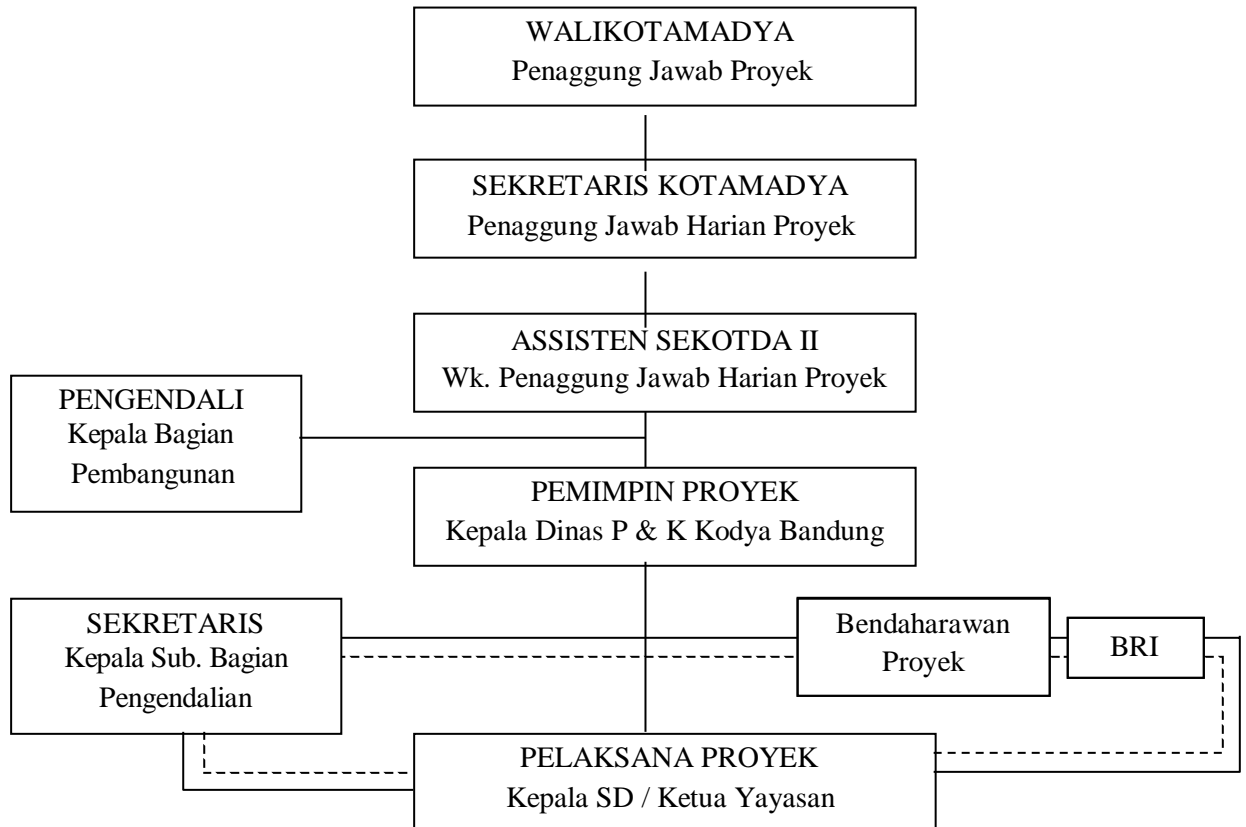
WALIKOTAMADYA
Penaggung Jawab Proyek

SEKRETARIS KOTAMADYA
Penaggung Jawab Harian Proyek

ASSISTEN SEKOTDA II
Wk. Penaggung Jawab Harian Proyek

PENGENDALI
Kepala Bagian
Pembangunan

PEMIMPIN PROYEK
Kepala Dinas P & K Kodya Bandung

SEKRETARIS
Kepala Sub. Bagian
Pengendalian

Bendaharawan
Proyek

BRI

PELAKSANA PROYEK
Kepala SD / Ketua Yayasan